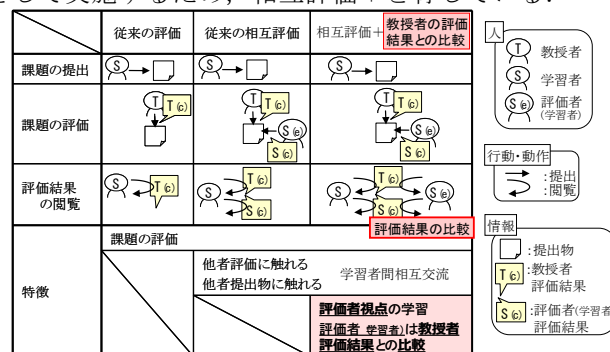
として実施するため，相互評価へと再考している。

| | 従来の評価 | 従来の相互評価 | 相互評価＋教授者の評価結果との比較 |
|---|---|---|---|
| 課題の提出 | S | S | S |
| 課題の評価 | T T(c) | T T(c) S(e) S(c) | T T(c) S(e) S(c) |
| 評価結果の閲覧 | S T(c) | S T(c) S(c) | S T(c) S(c) S(e) 評価結果の比較 |
| 特徴 | 課題の評価 | | |
| | | 他者評価に触れる 他者提出物に触れる | 学習者間相互交流 |
| | | | 評価者視点の学習 評価者(学習者)は教授者評価結果との比較 |

人
T 教授者
S 学習者
S(e) 評価者(学習者)

行動・動作
:提出
:閲覧

情報
:提出物
T(c) :教授者評価結果
S(c) :評価者(学習者)評価結果